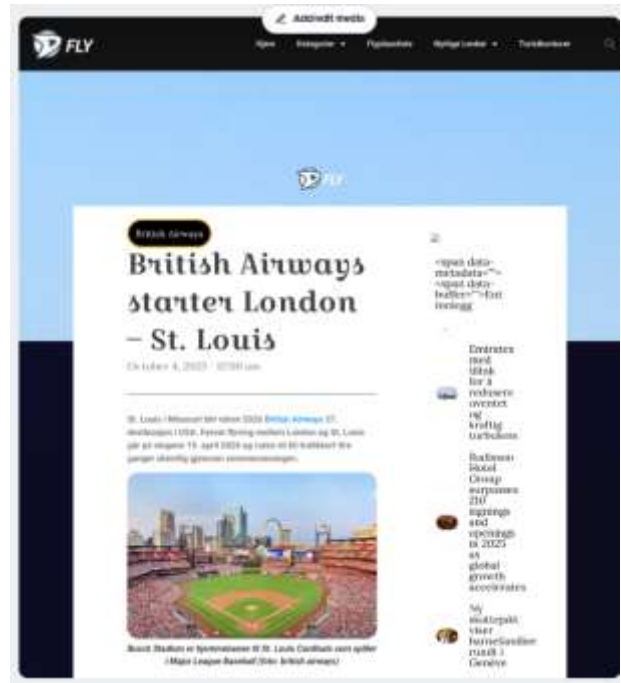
Add/edit media

FLY

Hjem Kategorier ▾ Flyplasser Nyttige Lenker ▾ Turistbonser

FLY

British Airways

British Airways starter London – St. Louis

October 4, 2023 · 10:00 am

St. Louis i Missouri blir våren 2024 British Airways 27. destinasjon i USA. Første flyving mellom London og St. Louis går på dagene 15. april 2024 og ruten vil bli trafikkert fire ganger ukentlig gjennom sommersesongen.

Busch Stadium er hjemmebanen til St. Louis Cardinals som spiller i Major League Baseball (foto: british airways)

<span data-metadata=""><span data-buffer="">Fot tonlegg

Emirates med tiltak for å redusere uventet og kraftig turbulens

Radisson Hotel Group surpasses 210 signings and openings in 2023 as global growth accelerates

Ny skoletrpakt viser barnefamilier rundt i Genève